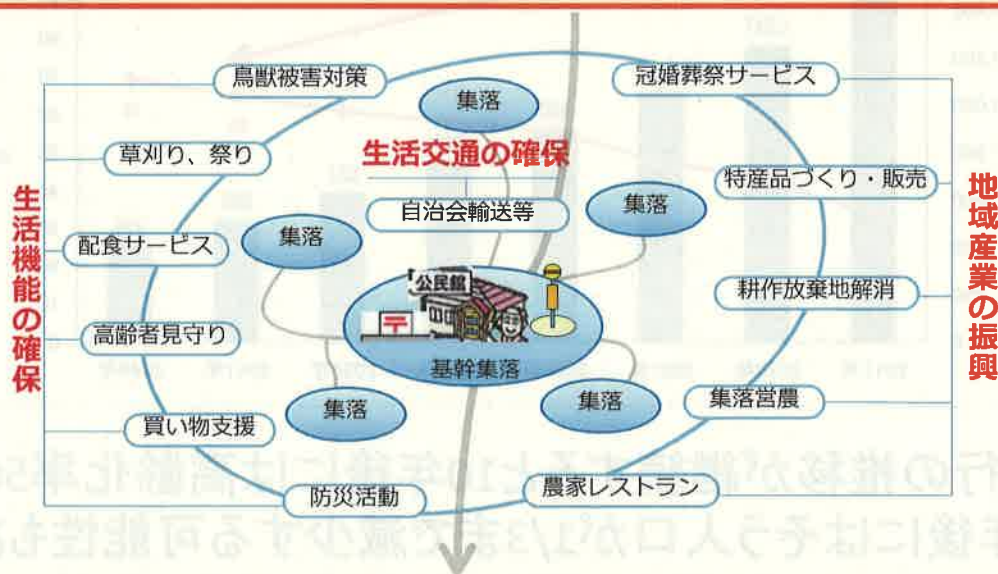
生活機能の確保

鳥獣被害対策

草刈り、祭り

配食サービス

高齢者見守り

買い物支援

防災活動

生活交通の確保

集落

自治会輸送等

集落

集落

公民館

〒

基幹集落

集落

集落

地域産業の振興

冠婚葬祭サービス

特産品づくり・販売

耕作放棄地解消

集落営農

農家レストラン